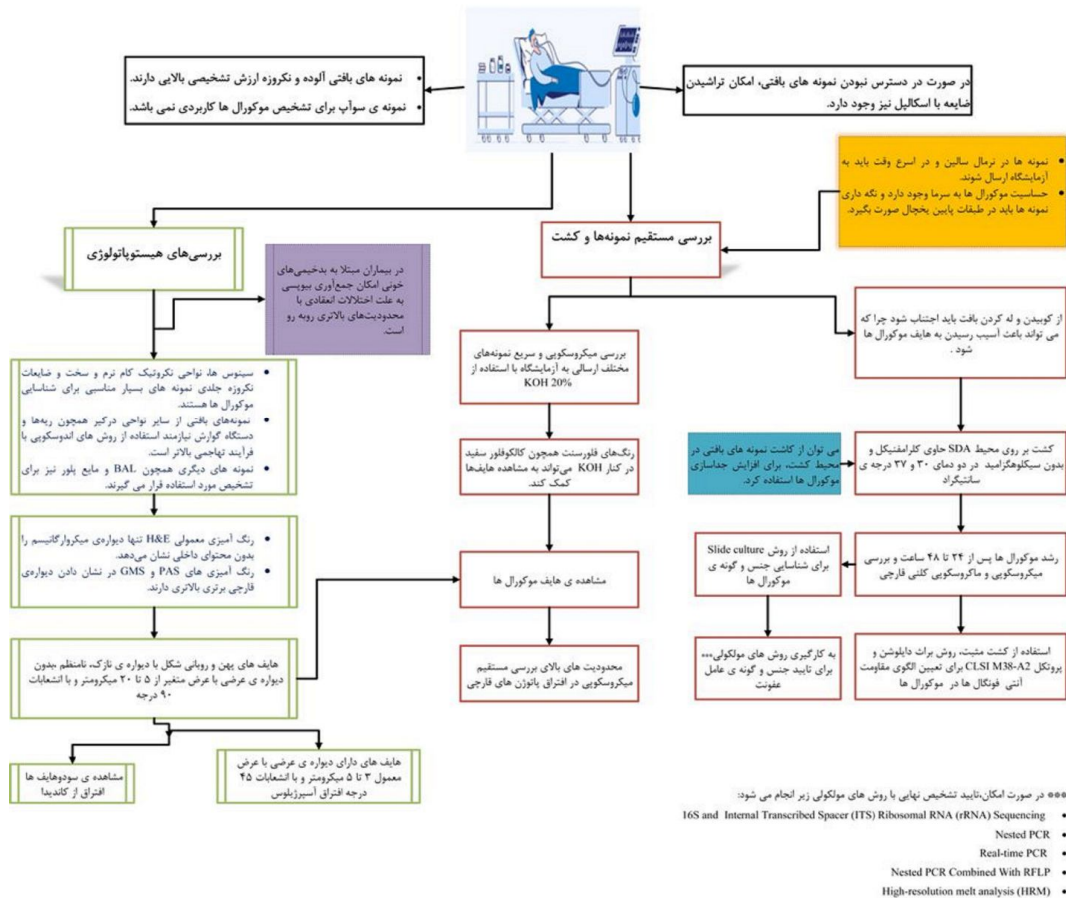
• نمونه های بافتی آلوده و نکروزه ارزش تشخیصی بالایی دارند.
• نمونه ی سواپ برای تشخیص موکورال ها کاربردی نمی باشد.

در صورت در دسترس نبودن نمونه های بافتی، امکان تراشیدن ضایعه با اسکالپل نیز وجود دارد.

• نمونه ها در نرمال سالین و در اسرع وقت باید به آزمایشگاه ارسال شوند.
• حساسیت موکورال ها به سرما وجود دارد و نگه داری نمونه ها باید در طبقات پایین یخچال صورت بگیرد.

بررسی‌های هیستوپاتولوژی

در بیماران مبتلا به بدخیمی‌های خونی امکان جمع‌آوری بیوپسی به علت اختلالات انعقادی با محدودیت‌های بالاتری روبه رو است.

بررسی مستقیم نمونه‌ها و کشت

از کوبیدن و له کردن بافت باید اجتناب شود چرا که می تواند باعث آسیب رسیدن به هایف موکورال ها شود.

• سینوس ها، نواحی نکروتیک کام نرم و سخت و ضایعات نکروزه جلدی نمونه های بسیار مناسبی برای شناسایی موکورال ها هستند.
• نمونه‌های بافتی از سایر نواحی درگیر همچون ریه‌ها و دستگاه گوارش نیازمند استفاده از روش های اندوسکوپی با فرآیند تهاجمی بالاتر است.
• نمونه های دیگری همچون BAL و مایع پلور نیز برای تشخیص مورد استفاده قرار می گیرند.

بررسی میکروسکوپی و سریع نمونه‌های مختلف ارسالی به آزمایشگاه با استفاده از KOH 20%

کشت بر روی محیط SDA حاوی کلرامفنیکل و بدون سیکلوهگزامید در دو دمای ۳۰ و ۳۷ درجه ی سانتیگراد

می توان از کاشت نمونه های بافتی در محیط کشت، برای افزایش جداسازی موکورال ها استفاده کرد.

رنگ‌های فلورسنت همچون کالکوفلور سفید در کنار KOH می‌تواند به مشاهده هایف‌ها کمک کند.

• رنگ آمیزی معمولی H&E تنها دیواره‌ی میکروارگانیسم را بدون محتوای داخلی نشان می‌دهد.
• رنگ آمیزی های PAS و GMS در نشان دادن دیواره‌ی قارچی برتری بالاتری دارند.

مشاهده ی هایف موکورال ها

استفاده از روش Slide culture برای شناسایی جنس و گونه ی موکورال ها

رشد موکورال ها پس از ۲۴ تا ۴۸ ساعت و بررسی میکروسکوپی و ماکروسکوپی کلنی قارچی

هایف های پهن و روبانی شکل با دیواره ی نازک، نامنظم بدون دیواره ی عرضی با عرض متغیر از ۵ تا ۲۰ میکرومتر و با انشعابات ۹۰ درجه

محدودیت های بالای بررسی مستقیم میکروسکوپی در افتراق پاتوژن های قارچی

به کارگیری روش های مولکولی*** برای تایید جنس و گونه ی عامل عفونت

استفاده از کشت مثبت، روش برات دایلوشن و پروتکل CLSI M38-A2 برای تعیین الگوی مقاومت آنتی فونگال ها در موکورال ها

مشاهده ی سودوهایف ها افتراق از کاندیدا

هایف های دارای دیواره ی عرضی با عرض معمول ۳ تا ۵ میکرومتر و با انشعابات ۴۵ درجه افتراق آسپرژیلوس

*** در صورت امکان، تایید تشخیص نهایی با روش های مولکولی زیر انجام می شود:
• 16S and Internal Transcribed Spacer (ITS) Ribosomal RNA (rRNA) Sequencing
• Nested PCR
• Real-time PCR
• Nested PCR Combined With RFLP
• High-resolution melt analysis (HRM)